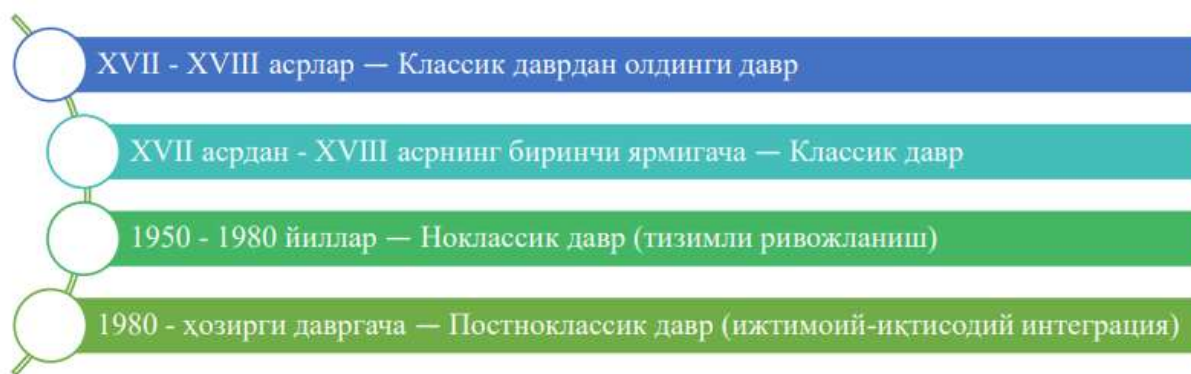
XVII - XVIII асрлар — Классик даврдан олдинги давр

XVII асрдан - XVIII асрнинг биринчи ярмигача — Классик давр

1950 - 1980 йиллар — Ноклассик давр (тизимли ривожланиш)

1980 - ҳозирги давргача — Постноклассик давр (ижтимоий-иқтисодий интеграция)